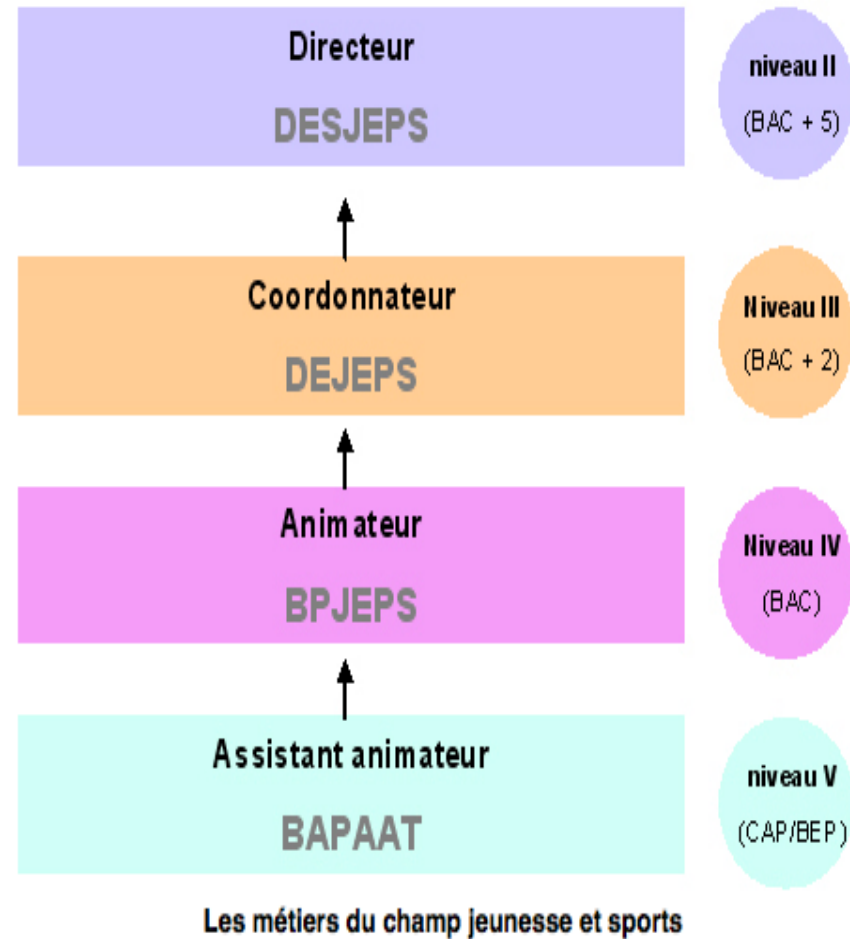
Directeur

DESJEPS

niveau II

(BAC + 5)

Coordonnateur

DEJEPS

Niveau III

(BAC + 2)

Animateur

BPJEPS

Niveau IV

(BAC)

Assistant animateur

BAPAAT

niveau V

(CAP/BEP)

Les métiers du champ jeunesse et sports